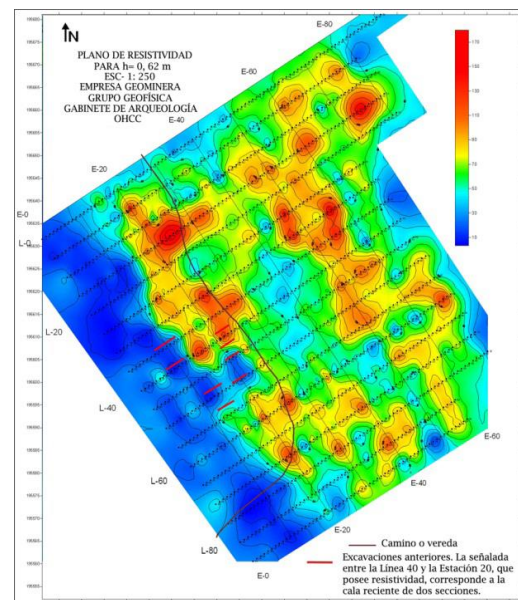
N

PLANO DE RESISTIVIDAD
PARA h= 0, 62 m
ESC- 1: 250
EMPRESA GEOMINERA
GRUPO GEOFÍSICA
GABINETE DE ARQUEOLOGÍA
OHCC

E-80
E-60
E-40
E-20
E-0
L-0
L-20
L-40
L-60
L-80
E-60
E-40
E-20
E-0

Camino o vereda

Excavaciones anteriores. La señalada entre la Línea 40 y la Estación 20, que posee resistividad, corresponde a la cala reciente de dos secciones.